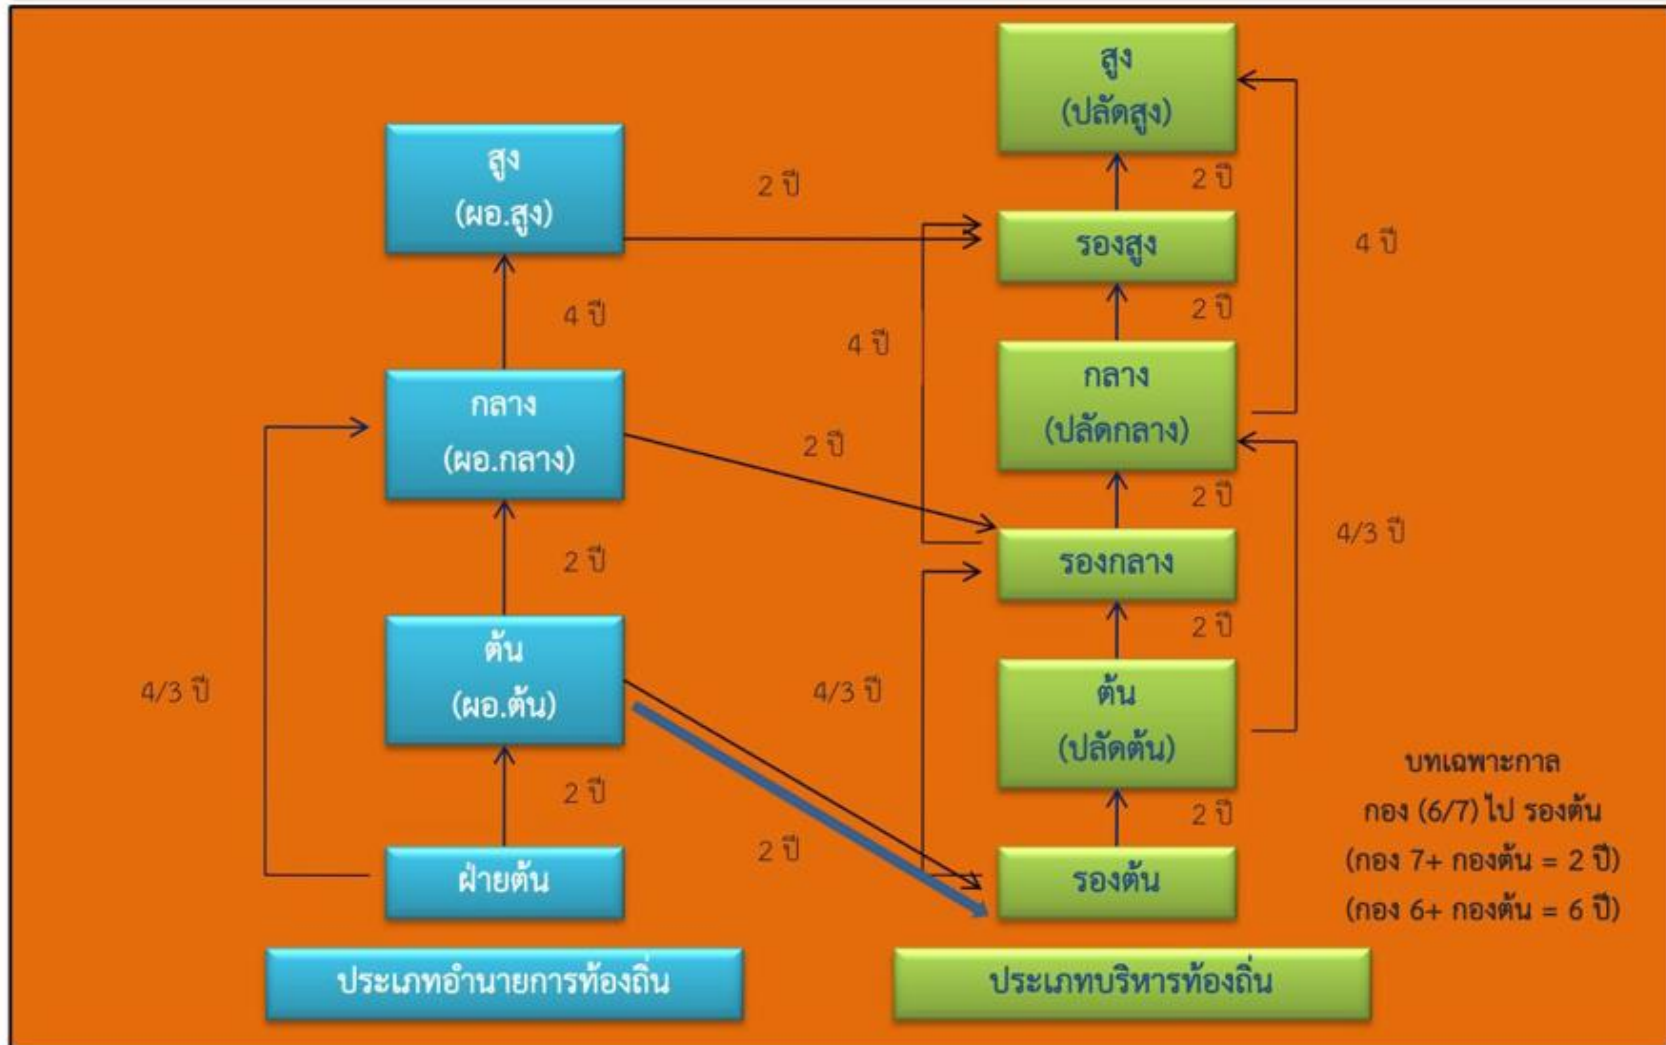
สูง
(ปลัดสูง)

สูง
(ผอ.สูง)

2 ปี

2 ปี

4 ปี

รองสูง

4 ปี

2 ปี

4 ปี

กลาง
(ปลัดกลาง)

กลาง
(ผอ.กลาง)

2 ปี

2 ปี

4/3 ปี

รองกลาง

2 ปี

2 ปี

ต้น
(ผอ.ต้น)

4/3 ปี

4/3 ปี

ต้น
(ปลัดต้น)

บทเฉพาะกาล
กอง (6/7) ไป รองต้น
(กอง 7+ กองต้น = 2 ปี)
(กอง 6+ กองต้น = 6 ปี)

2 ปี

2 ปี

2 ปี

ฝ่ายต้น

รองต้น

ประเภทอำนายการท้องถิ่น

ประเภทบริหารท้องถิ่น